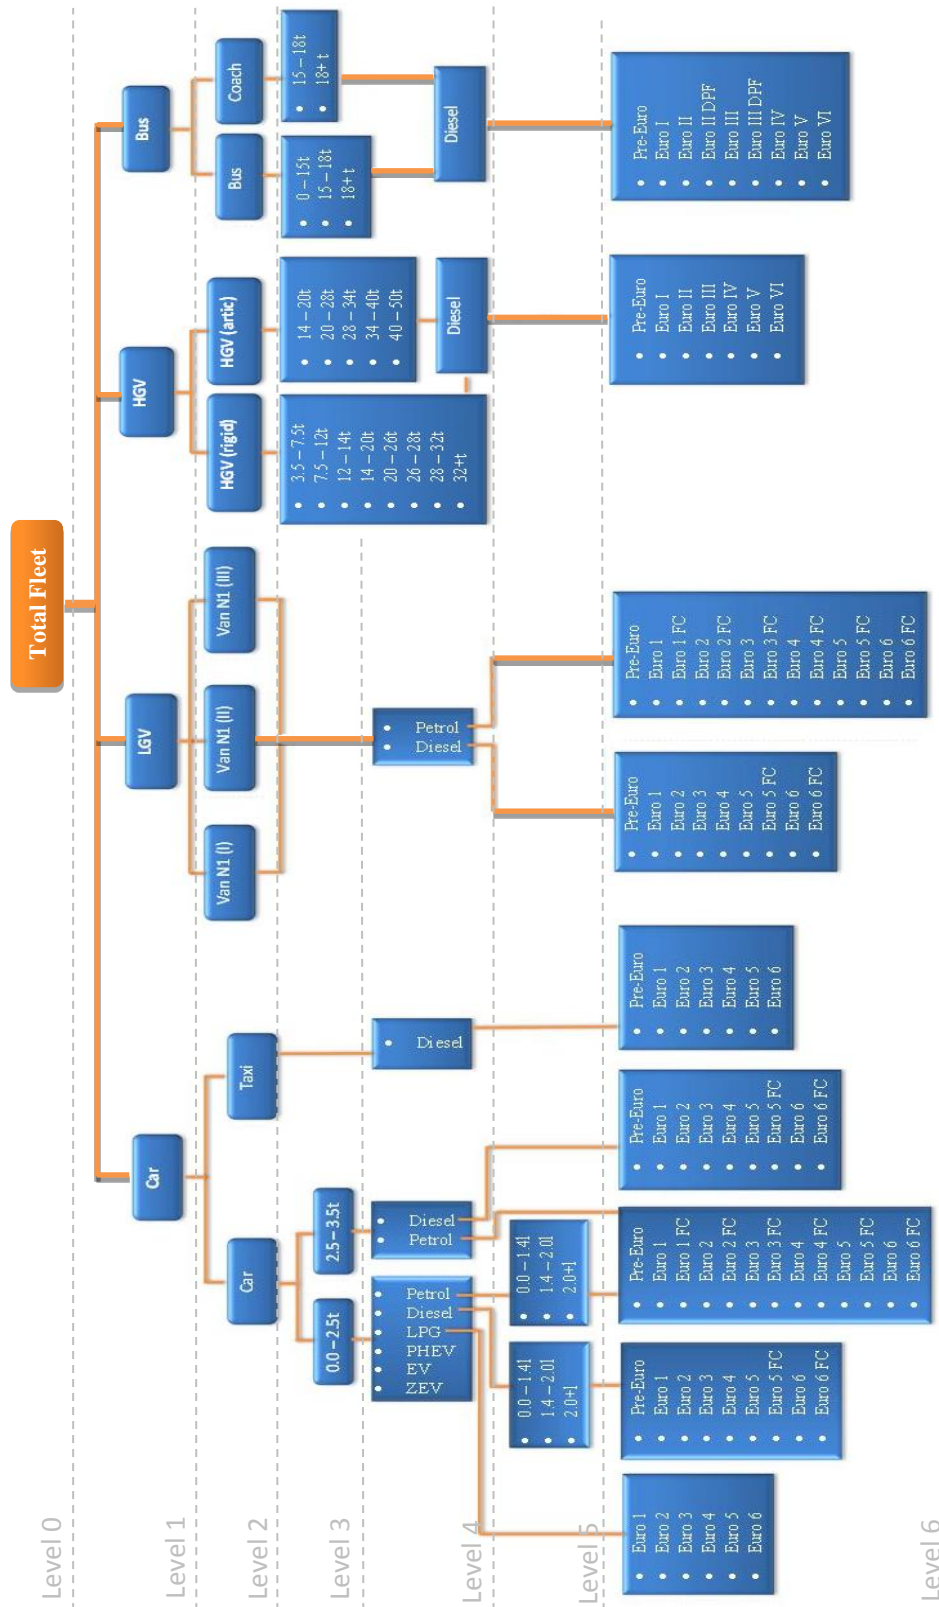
Level 0
Level 1
Level 2
Level 3
Level 4
Level 5
Level 6

Total Fleet

Car
LGV
HGV
Bus

Car
Taxi
Van N1 (I)
Van N1 (II)
Van N1 (III)
HGV (rigid)
HGV (artic)
Bus
Coach

0.0 – 2.5t
2.5 – 3.5t

• 3.5 – 7.5t
• 7.5 – 12t
• 12 – 14t
• 14 – 20t
• 20 – 26t
• 26 – 28t
• 28 – 32t
• 32+t

• 14 – 20t
• 20 – 28t
• 28 – 34t
• 34 – 40t
• 40 – 50t

• 0 – 15t
• 15 – 18t
• 18+ t

• 15 – 18t
• 18+ t

• Petrol
• Diesel
• LPG
• PHEV
• EV
• ZEV

• Diesel
• Petrol

• Diesel

• Petrol
• Diesel

Diesel

Diesel

• 0.0 – 1.4l
• 1.4 – 2.0l
• 2.0+l

• 0.0 – 1.4l
• 1.4 – 2.0l
• 2.0+l

• Euro 1
• Euro 2
• Euro 3
• Euro 4
• Euro 5
• Euro 6

• Pre-Euro
• Euro 1
• Euro 2
• Euro 3
• Euro 4
• Euro 5 FC
• Euro 6
• Euro 6 FC

• Pre-Euro
• Euro 1
• Euro 1 FC
• Euro 2
• Euro 2 FC
• Euro 3
• Euro 3 FC
• Euro 4
• Euro 4 FC
• Euro 5
• Euro 5 FC
• Euro 6
• Euro 6 FC

• Pre-Euro
• Euro 1
• Euro 2
• Euro 3
• Euro 4
• Euro 5
• Euro 5 FC
• Euro 6
• Euro 6 FC

• Pre-Euro
• Euro 1
• Euro 2
• Euro 3
• Euro 4
• Euro 5
• Euro 6

• Pre-Euro
• Euro 1
• Euro 2
• Euro 3
• Euro 4
• Euro 5
• Euro 5 FC
• Euro 6
• Euro 6 FC

• Pre-Euro
• Euro 1
• Euro 1 FC
• Euro 2
• Euro 2 FC
• Euro 3
• Euro 3 FC
• Euro 4
• Euro 4 FC
• Euro 5
• Euro 5 FC
• Euro 6
• Euro 6 FC

• Pre-Euro
• Euro I
• Euro II
• Euro III
• Euro IV
• Euro V
• Euro VI

• Pre-Euro
• Euro I
• Euro II
• Euro II DPF
• Euro III
• Euro III DPF
• Euro IV
• Euro V
• Euro VI